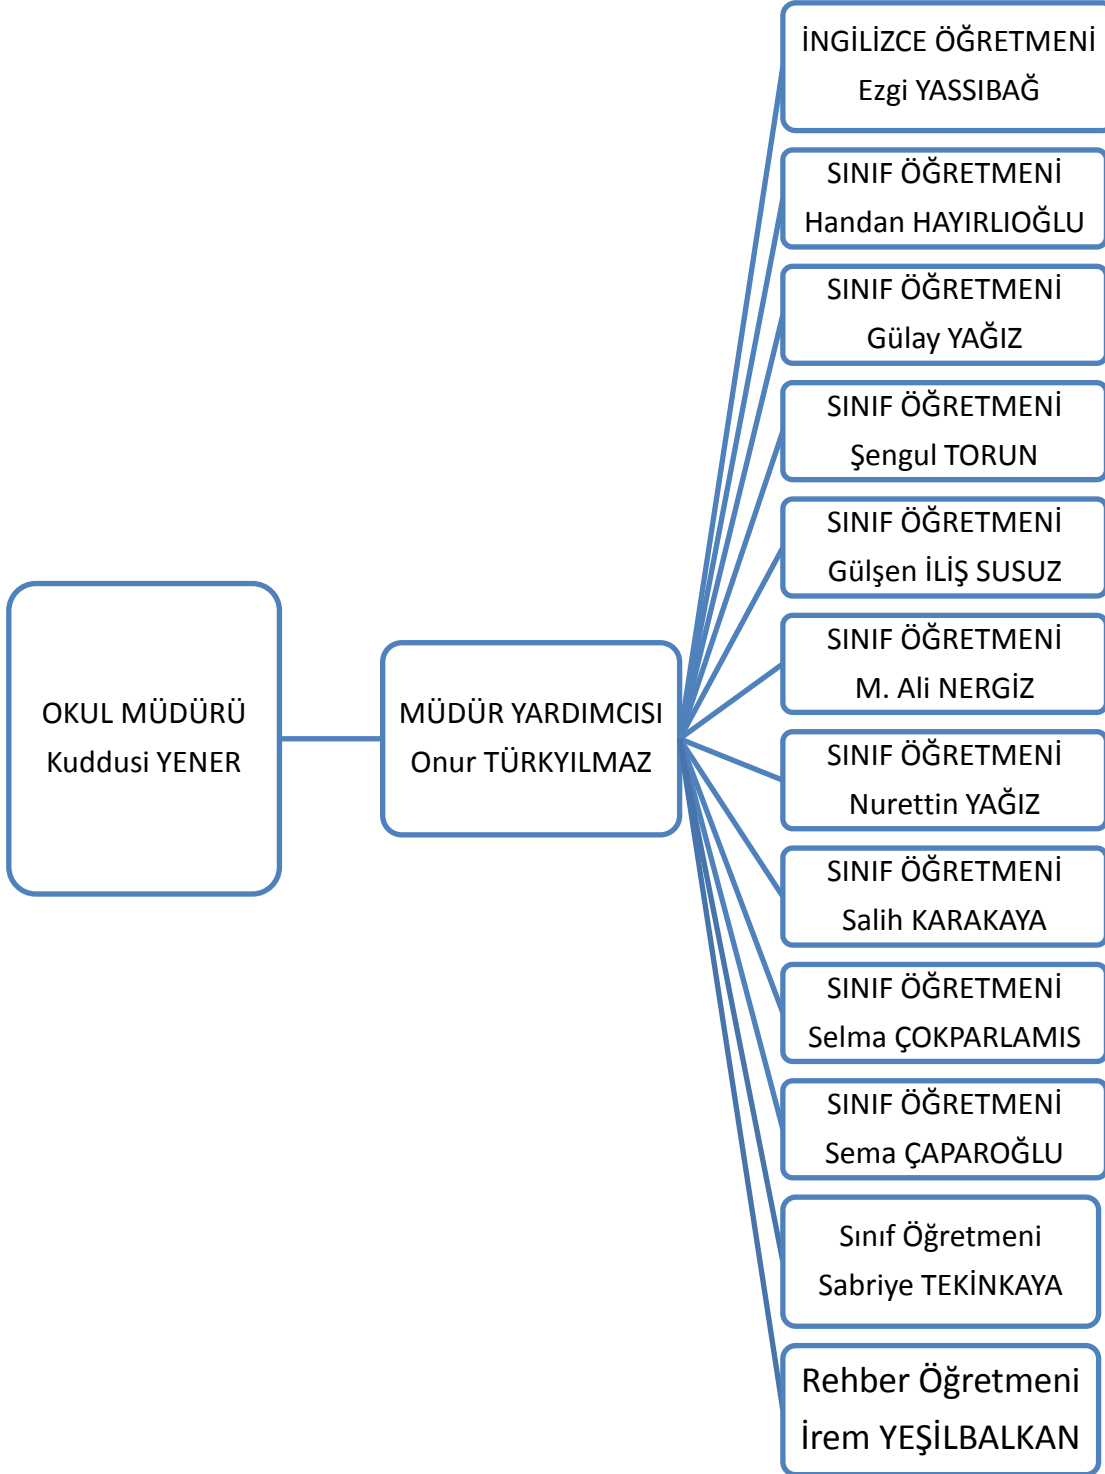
OKUL MÜDÜRÜ
Kuddusi YENER

MÜDÜR YARDIMCISI
Onur TÜRKYILMAZ

İNGİLİZCE ÖĞRETMENİ
Ezgi YASSIBAĞ

SINIF ÖĞRETMENİ
Handan HAYIRLIOĞLU

SINIF ÖĞRETMENİ
Gülay YAĞIZ

SINIF ÖĞRETMENİ
Şengul TORUN

SINIF ÖĞRETMENİ
Gülşen İLİŞ SUSUZ

SINIF ÖĞRETMENİ
M. Ali NERGİZ

SINIF ÖĞRETMENİ
Nurettin YAĞIZ

SINIF ÖĞRETMENİ
Salih KARAKAYA

SINIF ÖĞRETMENİ
Selma ÇOKPARLAMIS

SINIF ÖĞRETMENİ
Sema ÇAPAROĞLU

Sınıf Öğretmeni
Sabriye TEKİNKAYA

Rehber Öğretmeni
İrem YEŞİLBALKAN